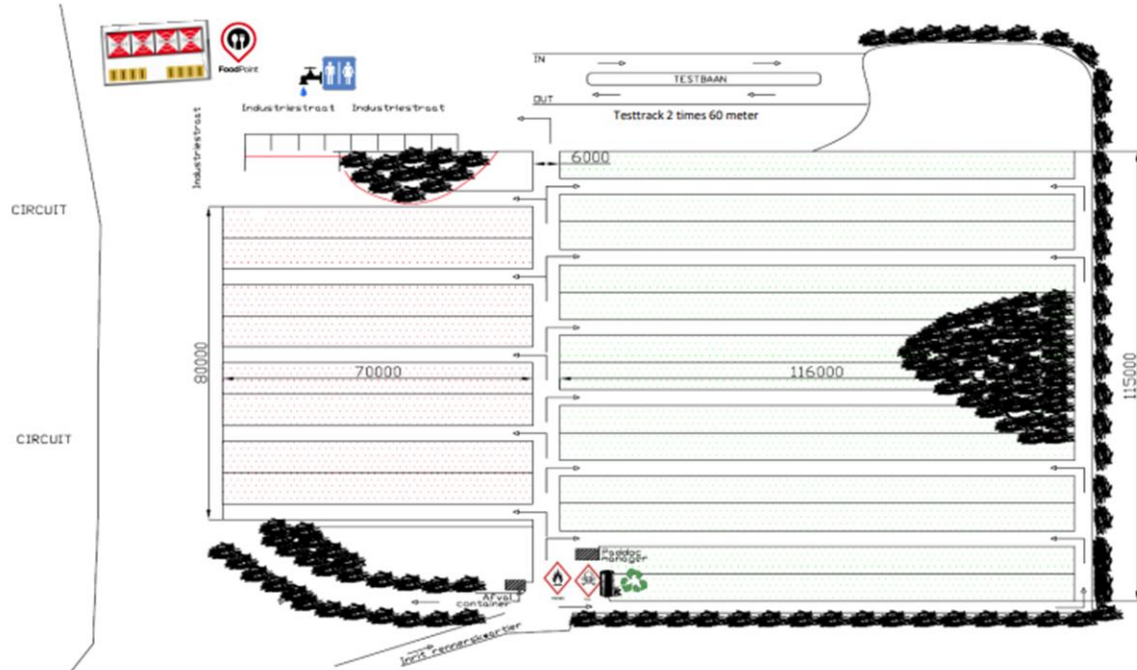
FoodPoint

Industriestraat Industriestraat

Industriestraat

IN

TESTBAAN

OUT

Testtrack 2 times 60 meter

6000

CIRCUIT

80000

70000

116000

115000

CIRCUIT

Paddock manager

Afval container

Inrit rennerskwartier